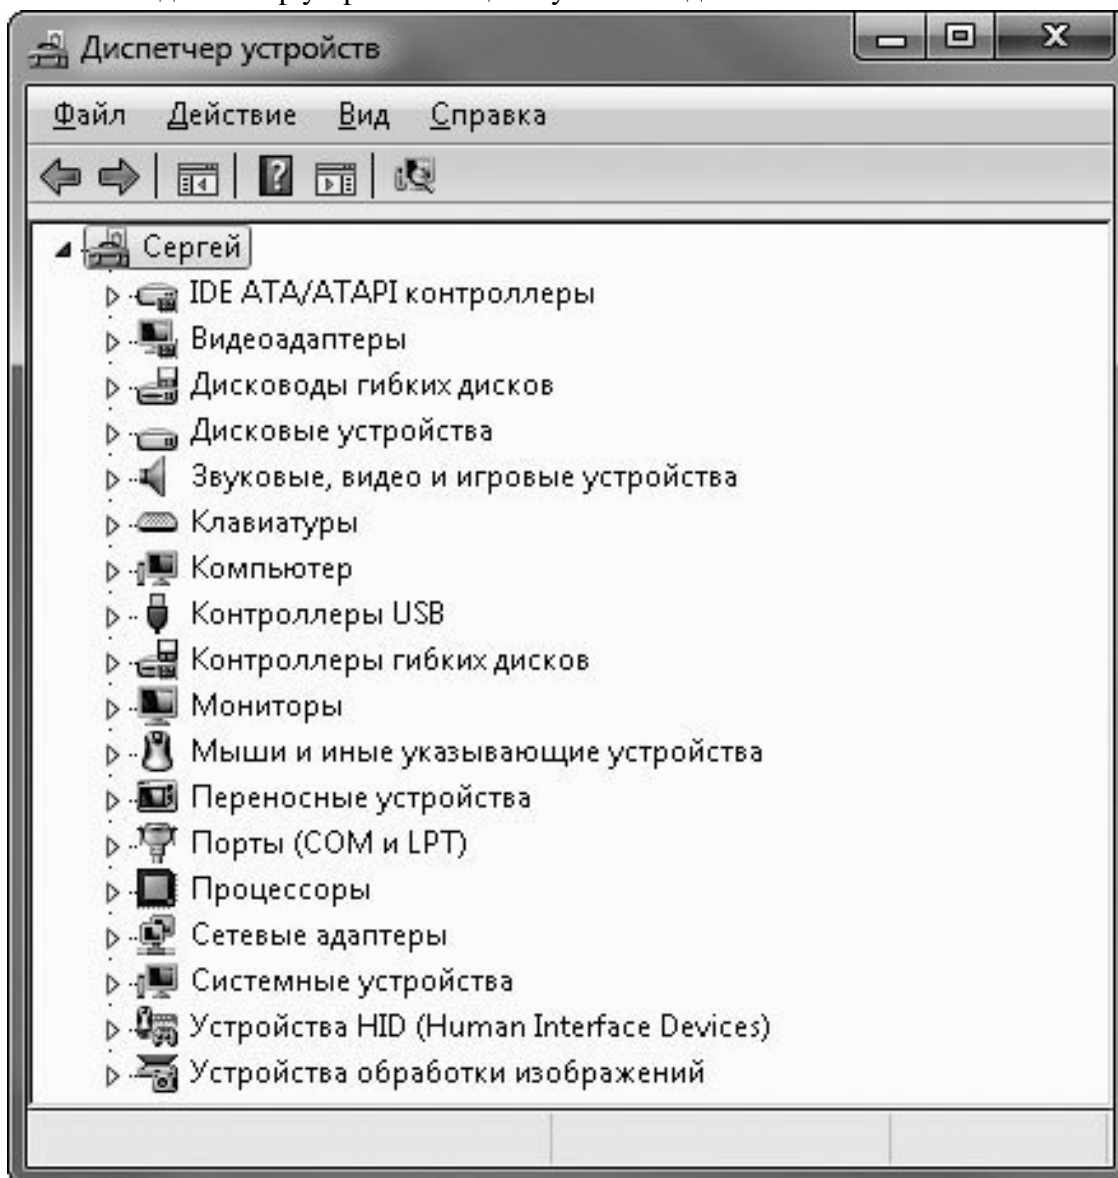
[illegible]

Диспетчер устройств

Файл Действие Вид Справка

Сергей
IDE ATA/ATAPI контроллеры
Видеоадаптеры
Дисководы гибких дисков
Дисковые устройства
Звуковые, видео и игровые устройства
Клавиатуры
Компьютер
Контроллеры USB
Контроллеры гибких дисков
Мониторы
Мыши и иные указывающие устройства
Переносные устройства
Порты (COM и LPT)
Процессоры
Сетевые адаптеры
Системные устройства
Устройства HID (Human Interface Devices)
Устройства обработки изображений